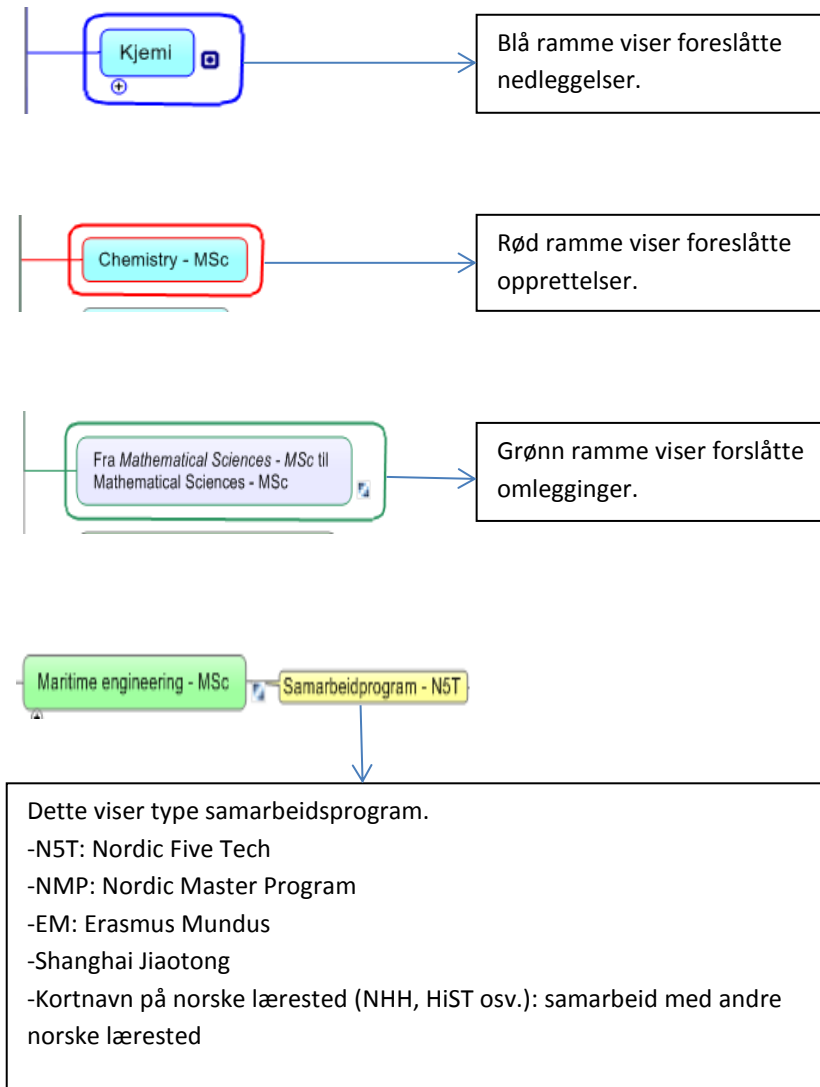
Kjemi

Blå ramme viser foreslåtte nedleggelser.

Chemistry - MSc

Rød ramme viser foreslåtte opprettelser.

Fra *Mathematical Sciences - MSc* til Mathematical Sciences - MSc

Grønn ramme viser forslåtte omlegginger.

Maritime engineering - MSc

Samarbeidprogram - N5T

Dette viser type samarbeidsprogram.
-N5T: Nordic Five Tech
-NMP: Nordic Master Program
-EM: Erasmus Mundus
-Shanghai Jiaotong
-Kortnavn på norske lærested (NHH, HiST osv.): samarbeid med andre norske lærested